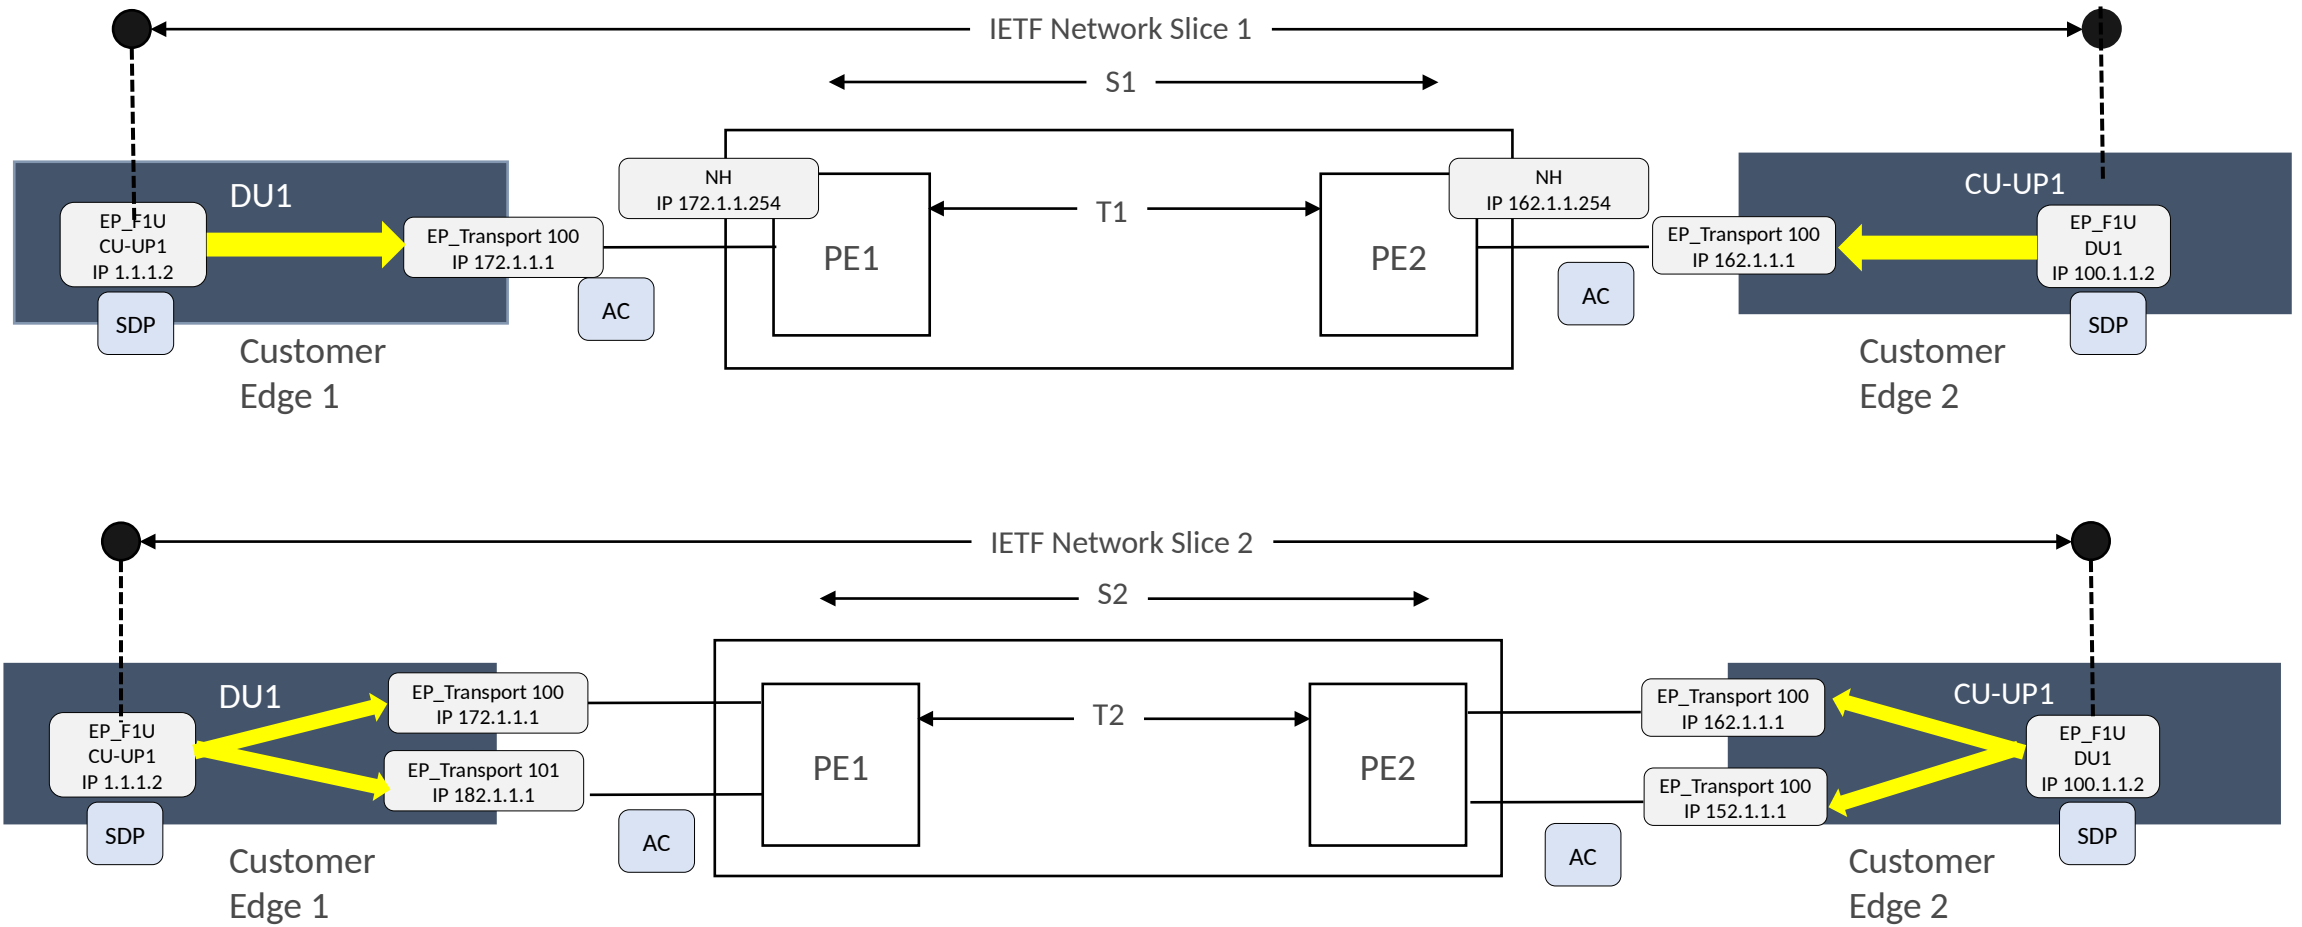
IETF Network Slice 1

S1

DU1

EP_F1U
CU-UP1
IP 1.1.1.2

EP_Transport 100
IP 172.1.1.1

SDP

AC

Customer
Edge 1

NH
IP 172.1.1.254

PE1

T1

PE2

NH
IP 162.1.1.254

CU-UP1

EP_Transport 100
IP 162.1.1.1

EP_F1U
DU1
IP 100.1.1.2

AC

SDP

Customer
Edge 2

IETF Network Slice 2

S2

DU1

EP_F1U
CU-UP1
IP 1.1.1.2

EP_Transport 100
IP 172.1.1.1

EP_Transport 101
IP 182.1.1.1

SDP

AC

Customer
Edge 1

PE1

T2

PE2

CU-UP1

EP_Transport 100
IP 162.1.1.1

EP_Transport 100
IP 152.1.1.1

EP_F1U
DU1
IP 100.1.1.2

AC

SDP

Customer
Edge 2